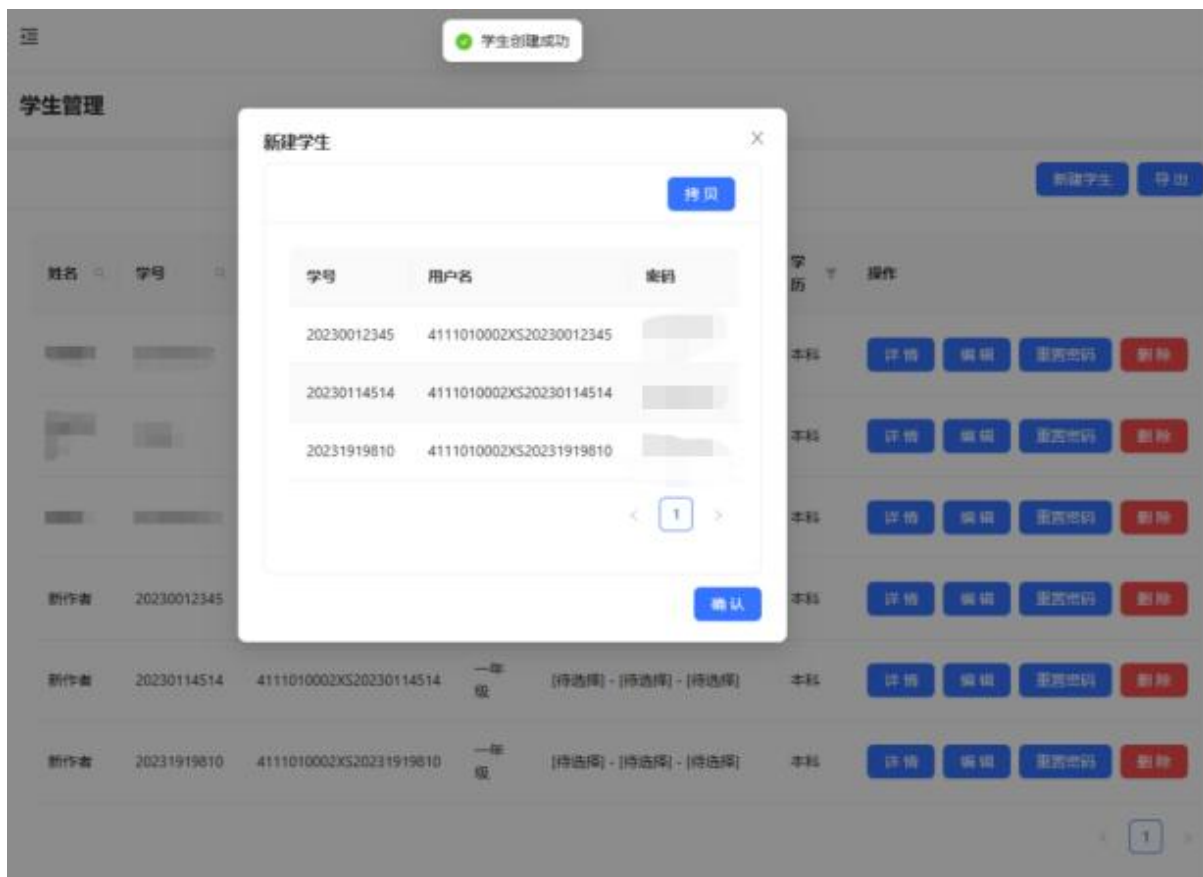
学生创建成功

学生管理

新建学生 ×

拷贝

| 学号 | 用户名 | 密码 |
|---|---|---|
| 20230012345 | 4111010002XS20230012345 | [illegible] |
| 20230114514 | 4111010002XS20230114514 | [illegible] |
| 20231919810 | 4111010002XS20231919810 | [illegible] |

< 1 >

确认

新建学生 导出

| 姓名 | 学号 | | | | 学历 | 操作 |
|---|---|---|---|---|---|---|
| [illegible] | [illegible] | | | | 本科 | 详情 编辑 重置密码 删除 |
| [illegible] | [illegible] | | | | 本科 | 详情 编辑 重置密码 删除 |
| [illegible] | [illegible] | | | | 本科 | 详情 编辑 重置密码 删除 |
| 新作者 | 20230012345 | | | | 本科 | 详情 编辑 重置密码 删除 |
| 新作者 | 20230114514 | 4111010002XS20230114514 | 一年级 | [待选择] - [待选择] - [待选择] | 本科 | 详情 编辑 重置密码 删除 |
| 新作者 | 20231919810 | 4111010002XS20231919810 | 一年级 | [待选择] - [待选择] - [待选择] | 本科 | 详情 编辑 重置密码 删除 |

< 1 >